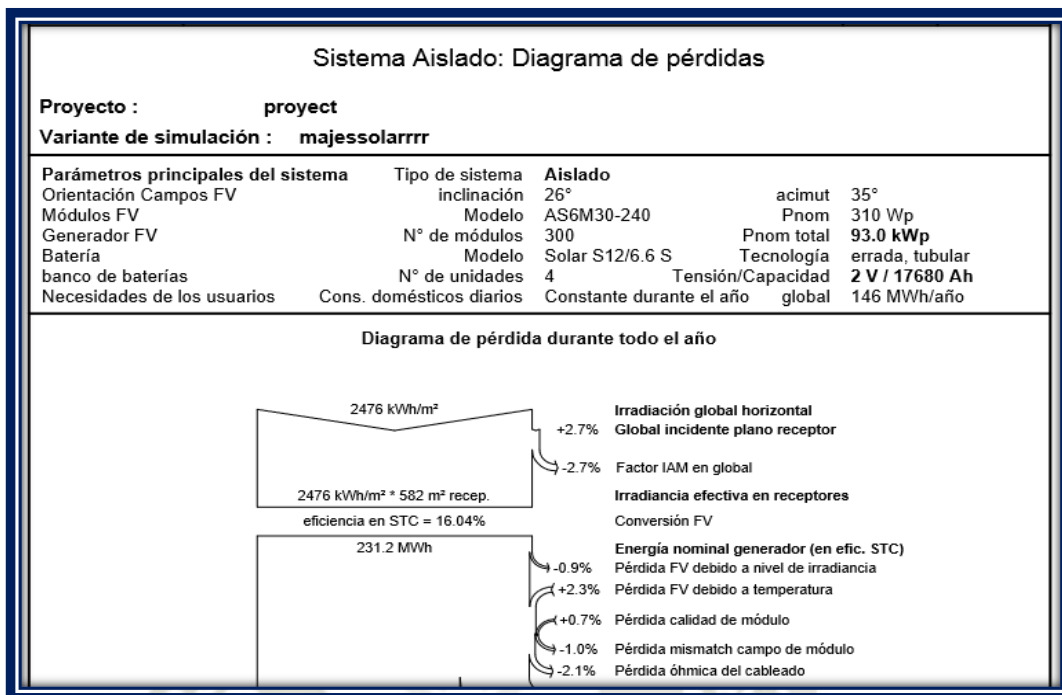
Sistema Aislado: Diagrama de pérdidas

Proyecto : proyect

Variante de simulación : majessolarrrr

| Parámetros principales del sistema | Tipo de sistema | Aislado | | |
|---|---|---|---|---|
| Orientación Campos FV | inclinación | 26° | acimut | 35° |
| Módulos FV | Modelo | AS6M30-240 | Pnom | 310 Wp |
| Generador FV | N° de módulos | 300 | Pnom total | 93.0 kWp |
| Batería | Modelo | Solar S12/6.6 S | Tecnología | errada, tubular |
| banco de baterías | N° de unidades | 4 | Tensión/Capacidad | 2 V / 17680 Ah |
| Necesidades de los usuarios | Cons. domésticos diarios | Constante durante el año | global | 146 MWh/año |

Diagrama de pérdida durante todo el año

2476 kWh/m²

Irradiación global horizontal

+2.7% Global incidente plano receptor

-2.7% Factor IAM en global

2476 kWh/m² * 582 m² recep.

Irradiancia efectiva en receptores

eficiencia en STC = 16.04%

Conversión FV

231.2 MWh

Energía nominal generador (en efic. STC)

-0.9% Pérdida FV debido a nivel de irradiancia

+2.3% Pérdida FV debido a temperatura

+0.7% Pérdida calidad de módulo

-1.0% Pérdida mismatch campo de módulo

-2.1% Pérdida óhmica del cableado